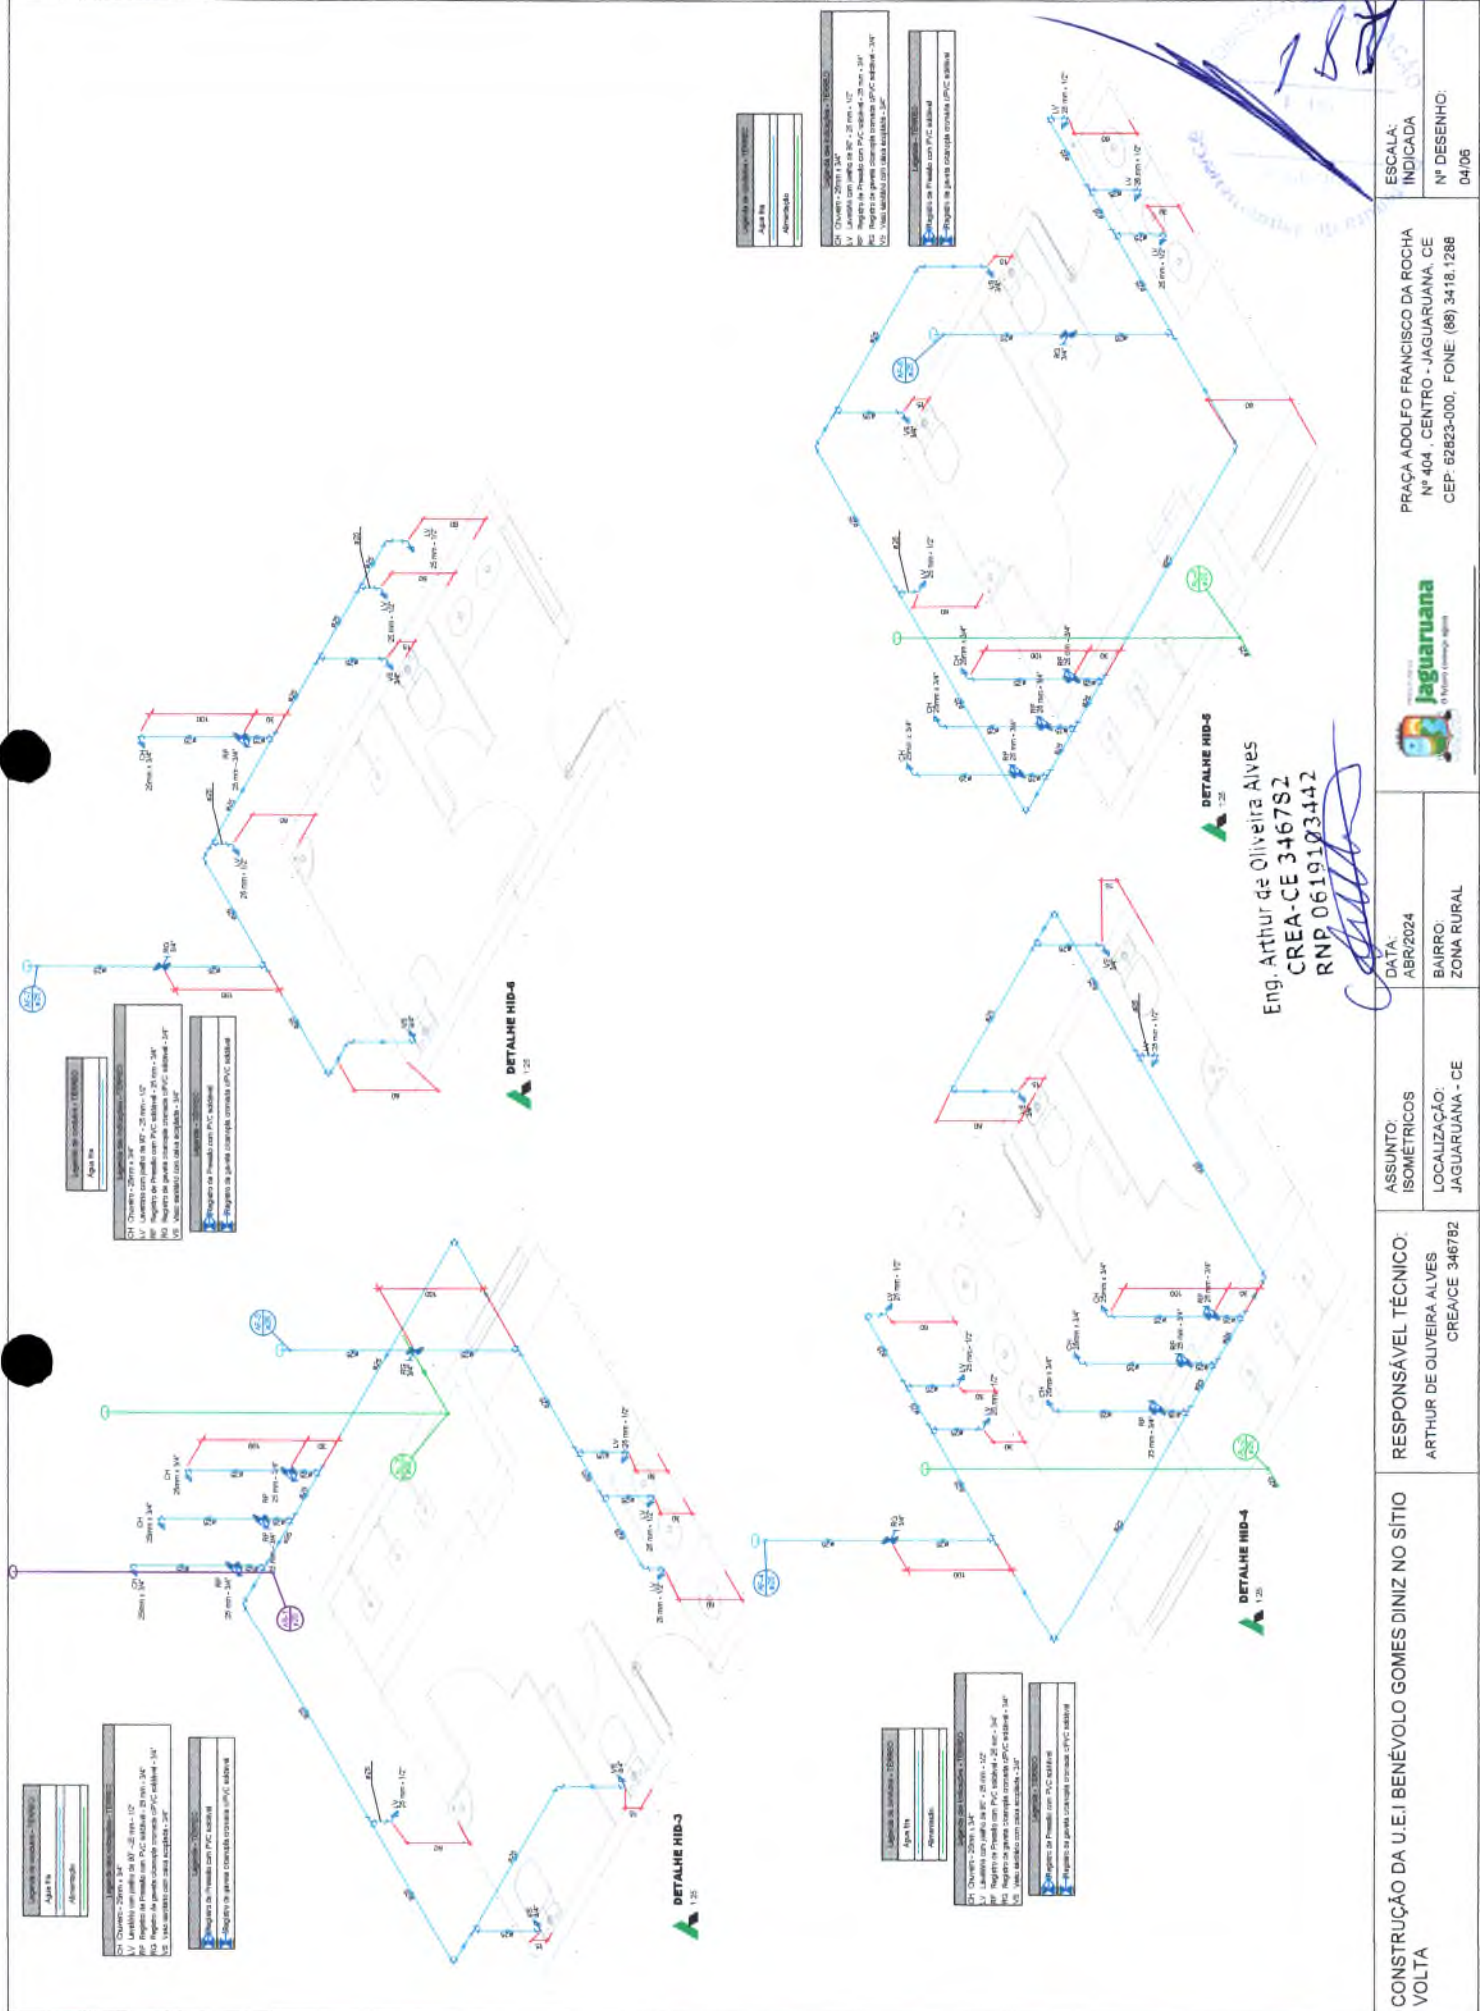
CONSTRUÇÃO DA U.E.I BENÉVOLO GOMES DINIZ NO SÍTIO VOLTA

RESPONSÁVEL TÉCNICO:
ARTHUR DE OLIVEIRA ALVES
CREA/CE 346782

ASSUNTO:
ISOMÉTRICOS

LOCALIZAÇÃO:
JAGUARUANA - CE

DATA:
ABR/2024

BAIRRO:
ZONA RURAL

jaguaruana

PRAÇA ADOLFO FRANCISCO DA ROCHA
Nº 404 , CENTRO - JAGUARUANA, CE
CEP: 62823-000, FONE: (88) 3418.1288

ESCALA:
INDICADA

Nº DESENHO:
04/06

Eng. Arthur de Oliveira Alves
CREA-CE 346782
RNP 0619103442

DETALHE HID-3
1:25

DETALHE HID-4
1:25

DETALHE HID-5
1:25

DETALHE HID-6
1:25

Legenda de condutos - TÉRREO
Água fria
Alimentação

Legenda das instalações - TÉRREO
CH Chuveiro - 25mm x 3/4"
LV Lavatório com joelho de 90° - 25 mm - 1/2"
RP Registro de Pressão com PVC soldável - 25 mm - 3/4"
RG Registro de gaveta cromado uPVC soldável - 25 mm - 3/4"
VS Vaso sanitário com caixa acoplada - 3/4"

Legenda - TÉRREO
Registro de Pressão com PVC soldável
Registro de gaveta cromado uPVC soldável

CH 25mm x 3/4"
RP 25 mm - 3/4"
LV 25 mm - 1/2"
RG 3/4"
VS 3/4"